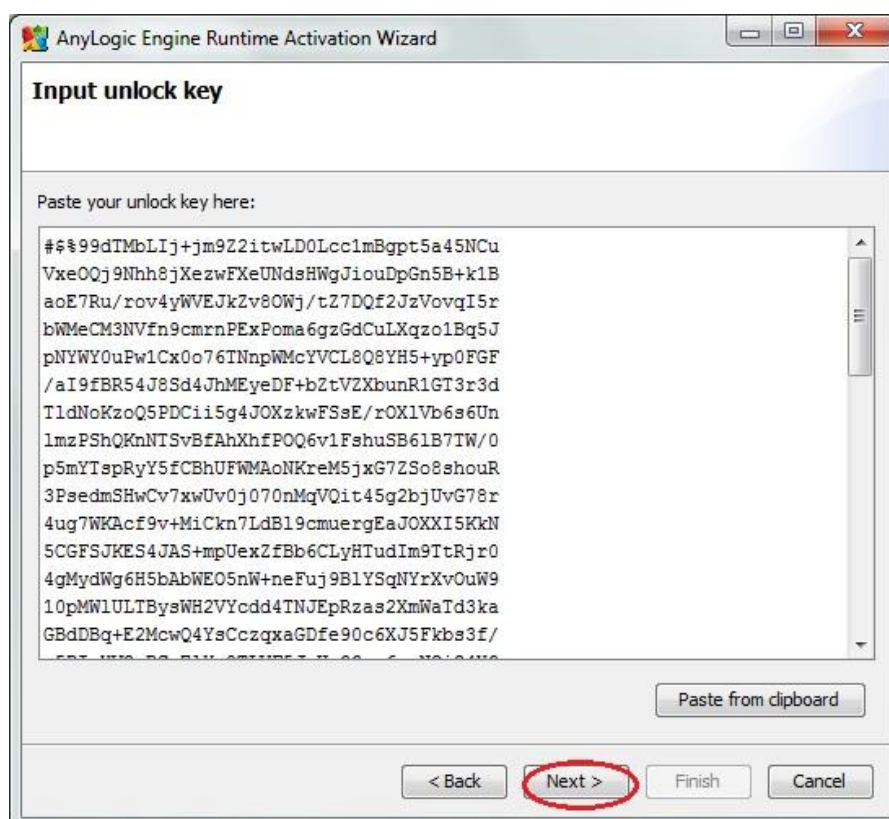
AnyLogic Engine Runtime Activation Wizard

Input unlock key

Paste your unlock key here:

#$%99dTMbLIj+jm9Z2itwLD0Lcc1mBgpt5a45NCu
VxeOQj9Nhh8jXezwFXeUNdsHWgJiouDpGn5B+k1B
aoE7Ru/rov4yWVEJkZv8OWj/tZ7DQf2JzVovqI5r
bWMeCM3NVfn9cmrnPExPoma6gzGdCuLXqzo1Bq5J
pNYWY0uPw1Cx0o76TNnpWMcYVCL8Q8YH5+yp0FGF
/aI9fBR54J8Sd4JhMEyeDF+bZtVZXbunR1GT3r3d
TldNoKzoQ5PDCii5g4JOXzkwFSsE/rOXlVb6s6Un
lmzPShQKnNTSvBfAhXhfPOQ6v1FshuSB61B7TW/0
p5mYTspRyY5fCBhUFWMAoNKreM5jxG7ZSo8shouR
3PsedmSHwCv7xwUv0j070nMqVQit45g2bjUvG78r
4ug7WKAcf9v+MiCkn7LdBl9cmuergEaJOXXI5KkN
5CGFSJKES4JAS+mpUexZfBb6CLyHTudIm9TtRjr0
4gMydWg6H5bAbWEO5nW+neFuj9BlYSqNYrXvOuW9
10pMWlULTBysWH2VYcdd4TNJEpRzas2XmWaTd3ka
GBdDBq+E2McwQ4YsCczqxaGDfe90c6XJ5Fkbs3f/
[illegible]

Paste from clipboard

< Back | Next > | Finish | Cancel